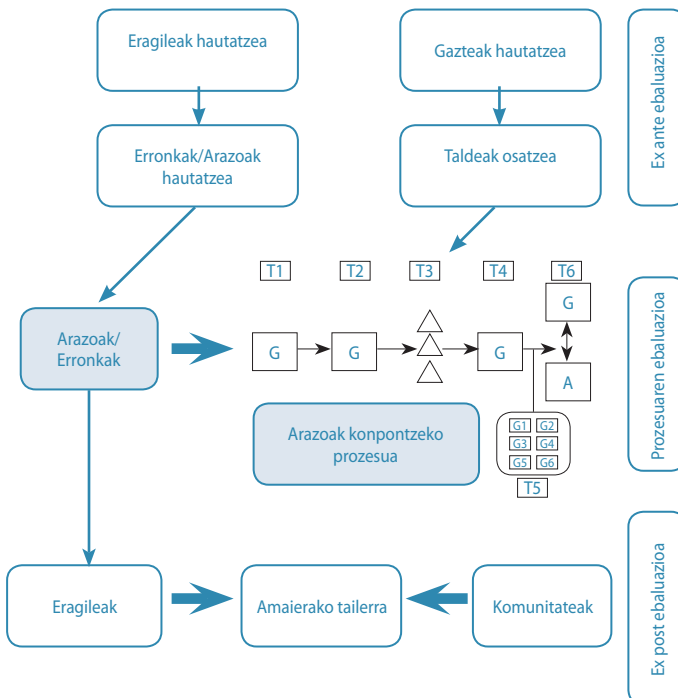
Eragileak hautatzea

Gazteak hautatzea

Ex ante ebaluazioa

Erronkak/Arazoak hautatzea

Taldeak osatzea

T1
T2
T3
T4
T6

G

Arazoak/ Erronkak

G
G
G

A

Arazoak konpontzeko prozesua

G1
G2
G3
G4
G5
G6

T5

Prozesuaren ebaluazioa

Eragileak

Amaierako tailerra

Komunitateak

Ex post ebaluazioa